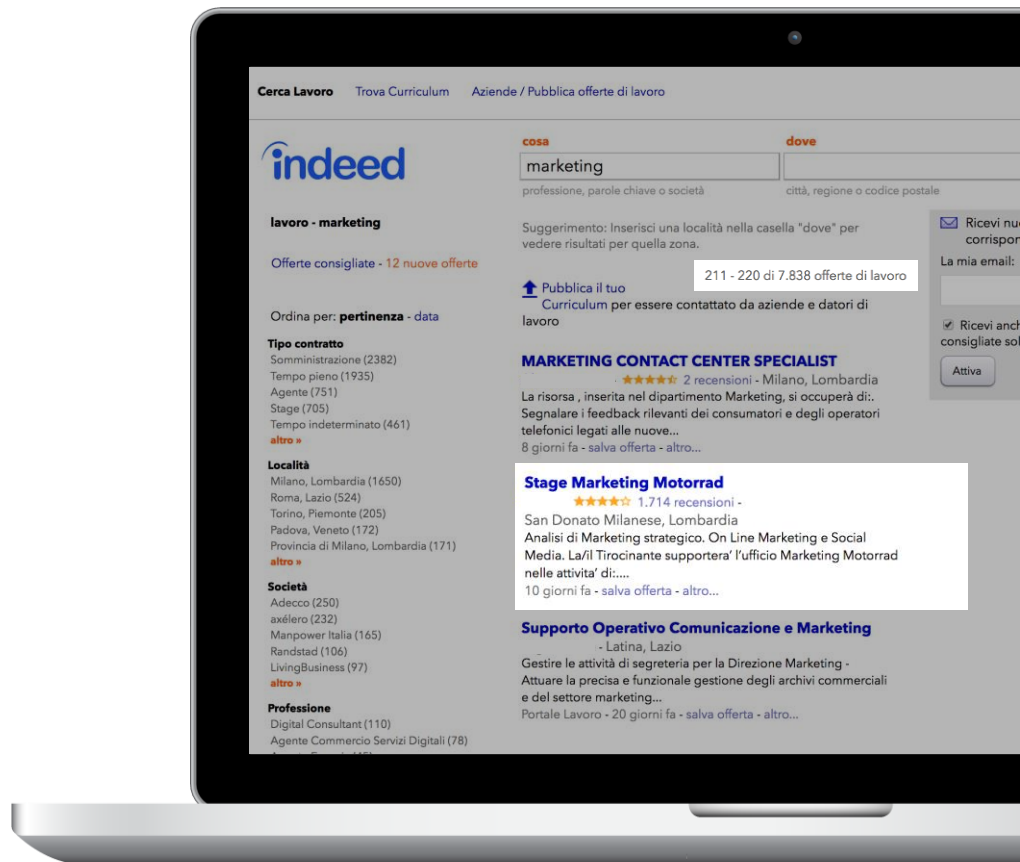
Cerca Lavoro Trova Curriculum Aziende / Pubblica offerte di lavoro

indeed

cosa
marketing
professione, parole chiave o società

dove
città, regione o codice postale

lavoro - marketing

Offerte consigliate - 12 nuove offerte

Ordina per: pertinenza - data

Tipo contratto
Somministrazione (2382)
Tempo pieno (1935)
Agente (751)
Stage (705)
Tempo indeterminato (461)
altro »

Località
Milano, Lombardia (1650)
Roma, Lazio (524)
Torino, Piemonte (205)
Padova, Veneto (172)
Provincia di Milano, Lombardia (171)
altro »

Società
Adecco (250)
axélero (232)
Manpower Italia (165)
Randstad (106)
LivingBusiness (97)
altro »

Professione
Digital Consultant (110)
Agente Commercio Servizi Digitali (78)

Suggerimento: Inserisci una località nella casella "dove" per vedere risultati per quella zona.

211 - 220 di 7.838 offerte di lavoro

Pubblica il tuo Curriculum per essere contattato da aziende e datori di lavoro

MARKETING CONTACT CENTER SPECIALIST
2 recensioni - Milano, Lombardia
La risorsa , inserita nel dipartimento Marketing, si occuperà di:. Segnalare i feedback rilevanti dei consumatori e degli operatori telefonici legati alle nuove...
8 giorni fa - salva offerta - altro...

Stage Marketing Motorrad
1.714 recensioni -
San Donato Milanese, Lombardia
Analisi di Marketing strategico. On Line Marketing e Social Media. La/il Tirocinante supportera' l'ufficio Marketing Motorrad nelle attivita' di:....
10 giorni fa - salva offerta - altro...

Supporto Operativo Comunicazione e Marketing
- Latina, Lazio
Gestire le attività di segreteria per la Direzione Marketing - Attuare la precisa e funzionale gestione degli archivi commerciali e del settore marketing...
Portale Lavoro - 20 giorni fa - salva offerta - altro...

Ricevi nu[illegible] corrispon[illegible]
La mia email:
Ricevi anch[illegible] consigliate so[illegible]
Attiva